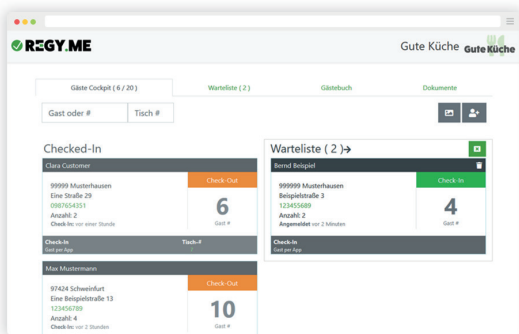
REGY.ME

Gute Küche Gute Küche

Gäste Cockpit ( 6 / 20 )
Warteliste ( 2 )
Gästebuch
Dokumente

Gast oder #
Tisch #

Checked-In

Clara Customer
99999 Musterhausen
Eine Straße 29
0987654351
Anzahl: 2
Check-In: vor einer Stunde
Check-Out
6
Gast #
Check-In
Gast per App
Tisch-#

Max Mustermann
97424 Schweinfurt
Eine Beispielstraße 13
123456789
Anzahl: 4
Check-In: vor 2 Stunden
Check-Out
10
Gast #

Warteliste ( 2 )➔

Bernd Beispiel
999999 Musterhausen
Beispielstraße 3
123455689
Anzahl: 2
Angemeldet: vor 2 Minuten
Check-In
4
Gast #
Check-In
Gast per App